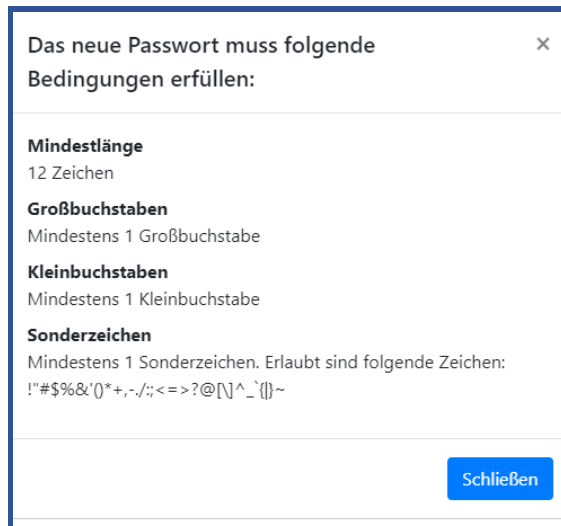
Das neue Passwort muss folgende Bedingungen erfüllen:

×

**Mindestlänge**
12 Zeichen

**Großbuchstaben**
Mindestens 1 Großbuchstabe

**Kleinbuchstaben**
Mindestens 1 Kleinbuchstabe

**Sonderzeichen**
Mindestens 1 Sonderzeichen. Erlaubt sind folgende Zeichen:
!"#$%&'()*+,-./:;<=>?@[\]^_`{|}~

Schließen